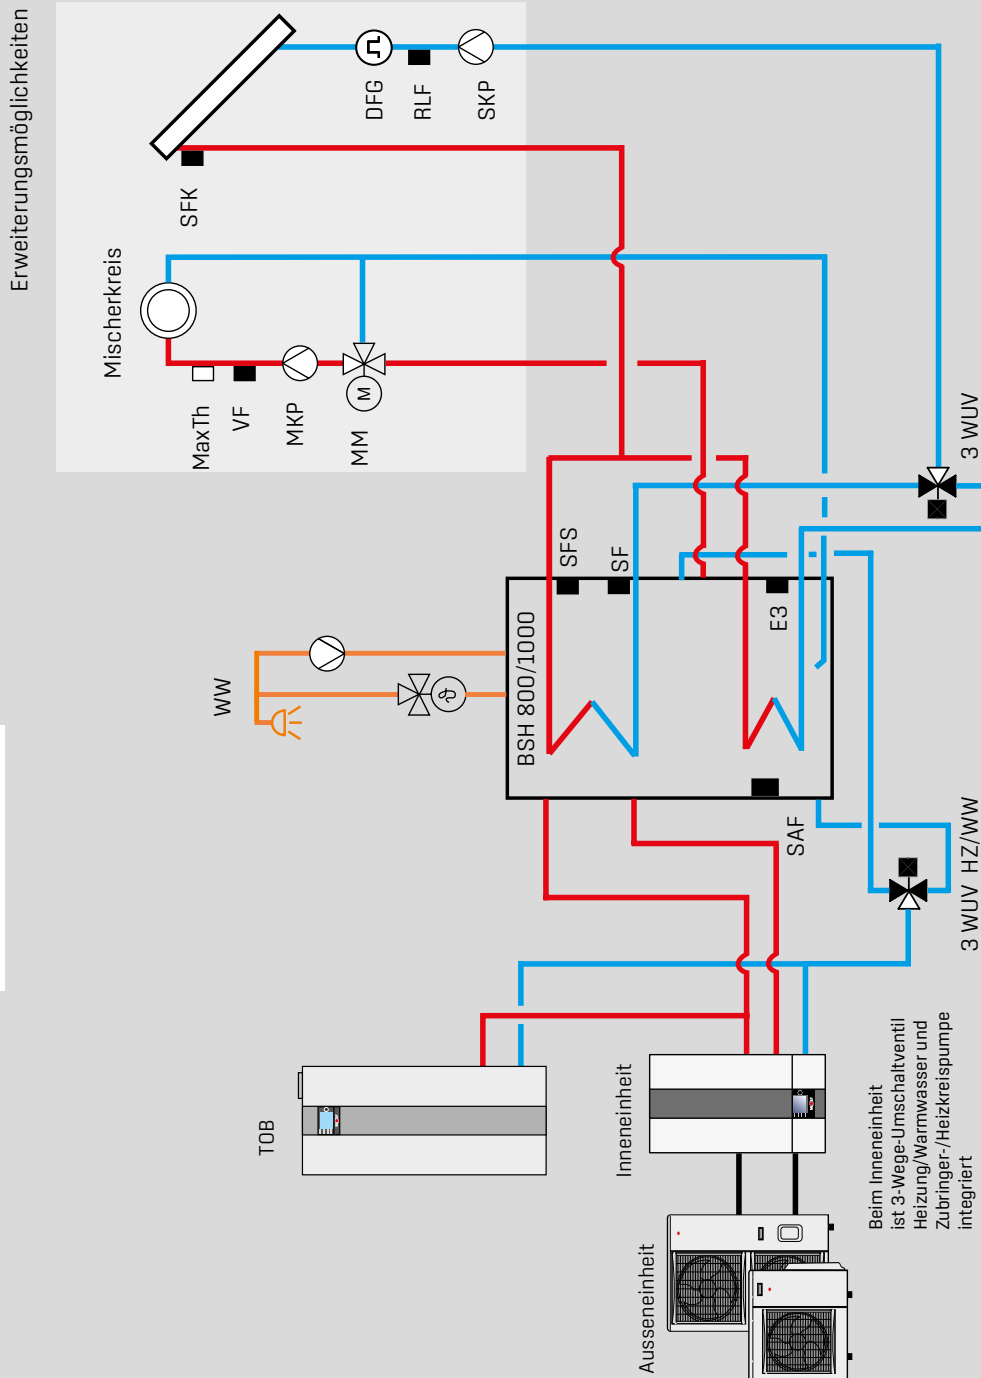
Erweiterungsmöglichkeiten

DFG
RLF
SKP
SFK

Mischerkreis
MaxTh
VF
MKP
MM
M

3 WUV

SFS
SF
BSH 800/1000
E3
SAF

WW

3 WUV HZ/WW

TOB

Inneneinheit

Ausseneinheit

Beim Inneneinheit ist 3-Wege-Umschaltventil Heizung/Warmwasser und Zubringer-/Heizkreispumpe integriert